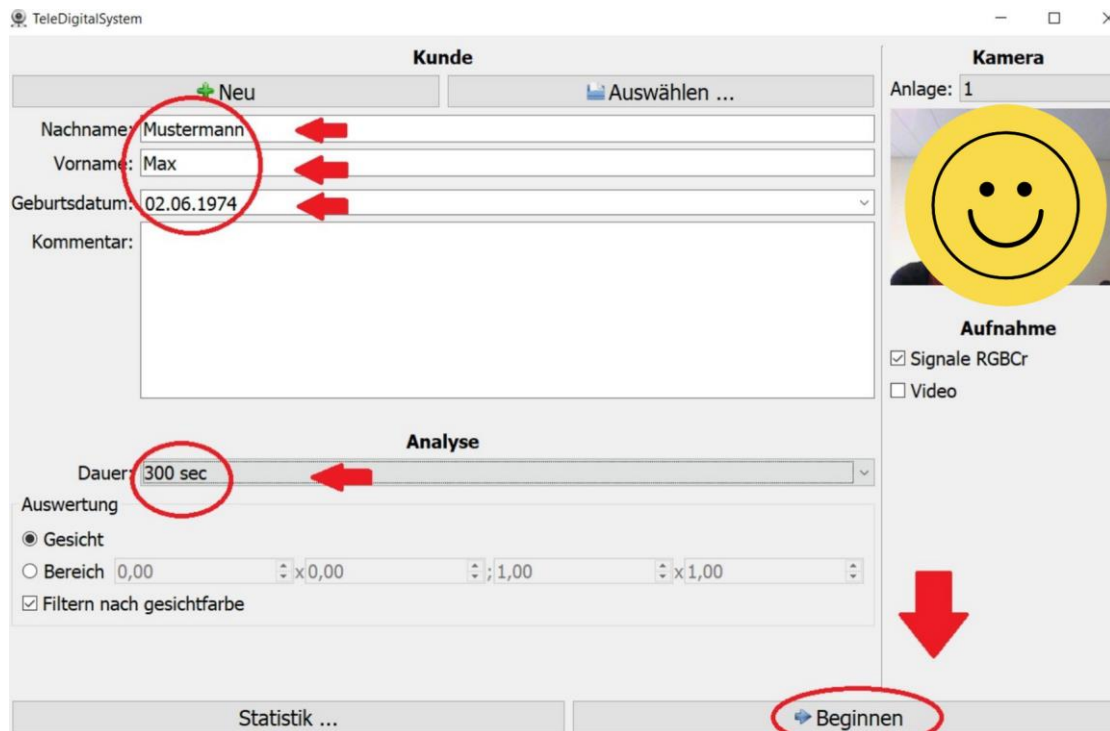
TeleDigitalSystem

Kunde

Neu

Auswählen ...

Nachname: Mustermann

Vorname: Max

Geburtsdatum: 02.06.1974

Kommentar:

Analyse

Dauer: 300 sec

Auswertung

Gesicht

Bereich 0,00 x 0,00 ; 1,00 x 1,00

Filtern nach gesichtfarbe

Statistik ...

Beginnen

Kamera

Anlage: 1

Aufnahme

Signale RGBCr

Video